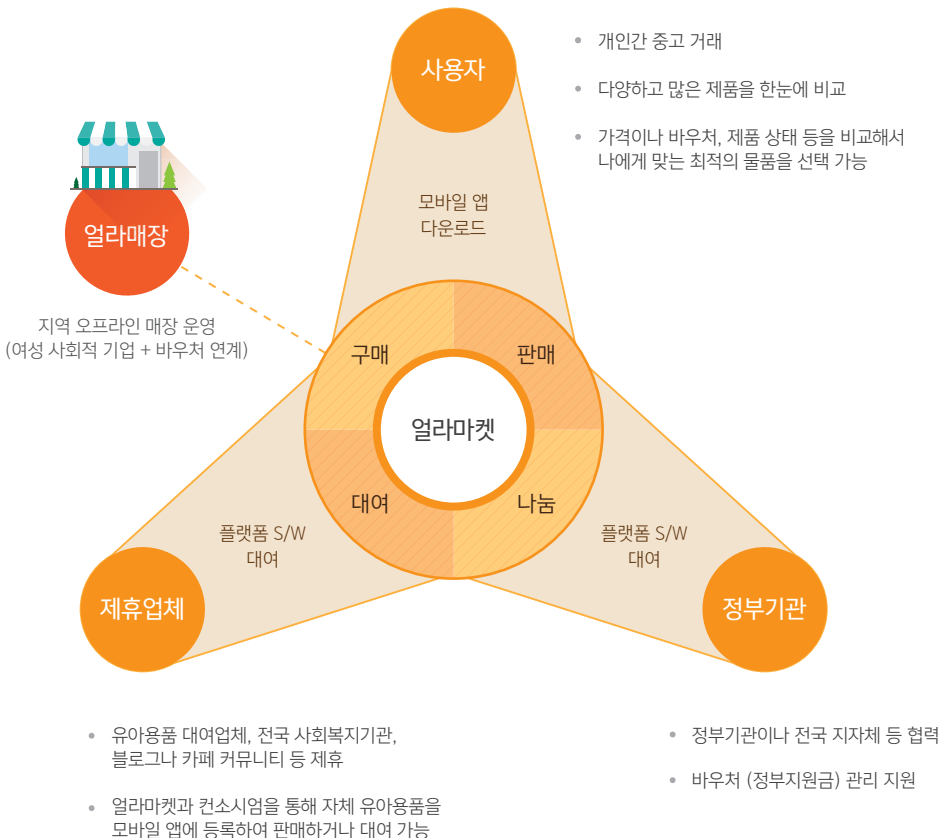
사용자

• 개인간 중고 거래

• 다양하고 많은 제품을 한눈에 비교

• 가격이나 바우처, 제품 상태 등을 비교해서 나에게 맞는 최적의 물품을 선택 가능

얼라매장

모바일 앱 다운로드

지역 오프라인 매장 운영 (여성 사회적 기업 + 바우처 연계)

구매

판매

얼라마켓

대여

나눔

플랫폼 S/W 대여

플랫폼 S/W 대여

제휴업체

정부기관

• 유아용품 대여업체, 전국 사회복지기관, 블로그나 카페 커뮤니티 등 제휴

• 얼라마켓과 컨소시엄을 통해 자체 유아용품을 모바일 앱에 등록하여 판매하거나 대여 가능

• 정부기관이나 전국 지자체 등 협력

• 바우처 (정부지원금) 관리 지원